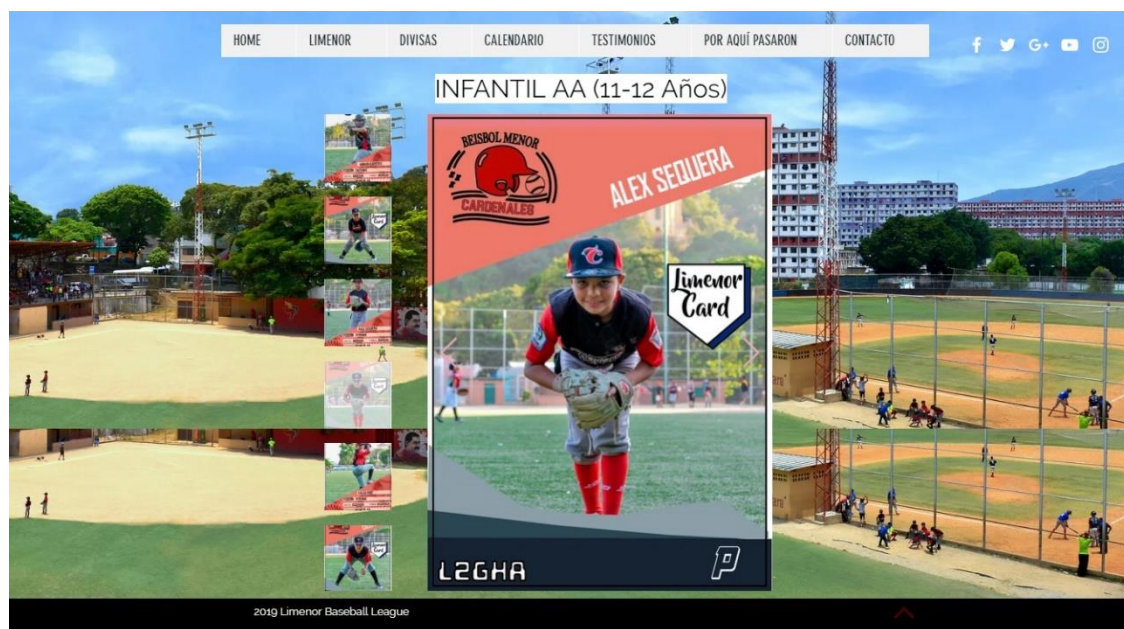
HOME | LIMENOR | DIVISAS | CALENDARIO | TESTIMONIOS | POR AQUÍ PASARON | CONTACTO

INFANTIL AA (11-12 Años)

BEISBOL MENOR
CARDENALES

ALEX SEQUERA

Limenor Card

L2GHA

P

2019 Limenor Baseball League